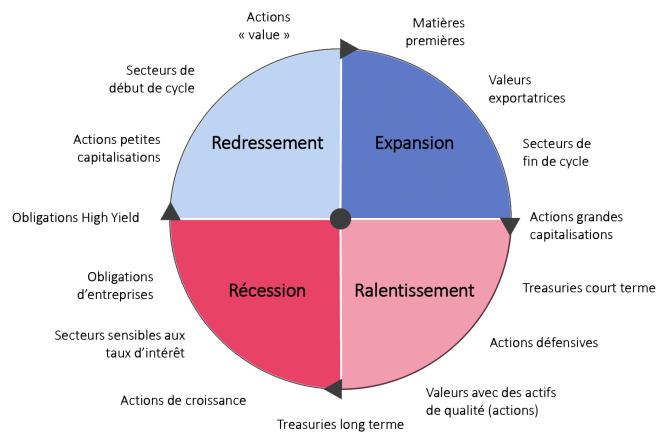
Actions « value »

Matières premières

Secteurs de début de cycle

Valeurs exportatrices

Redressement

Expansion

Actions petites capitalisations

Secteurs de fin de cycle

Obligations High Yield

Actions grandes capitalisations

Obligations d'entreprises

Récession

Ralentissement

Treasuries court terme

Secteurs sensibles aux taux d'intérêt

Actions défensives

Actions de croissance

Valeurs avec des actifs de qualité (actions)

Treasuries long terme